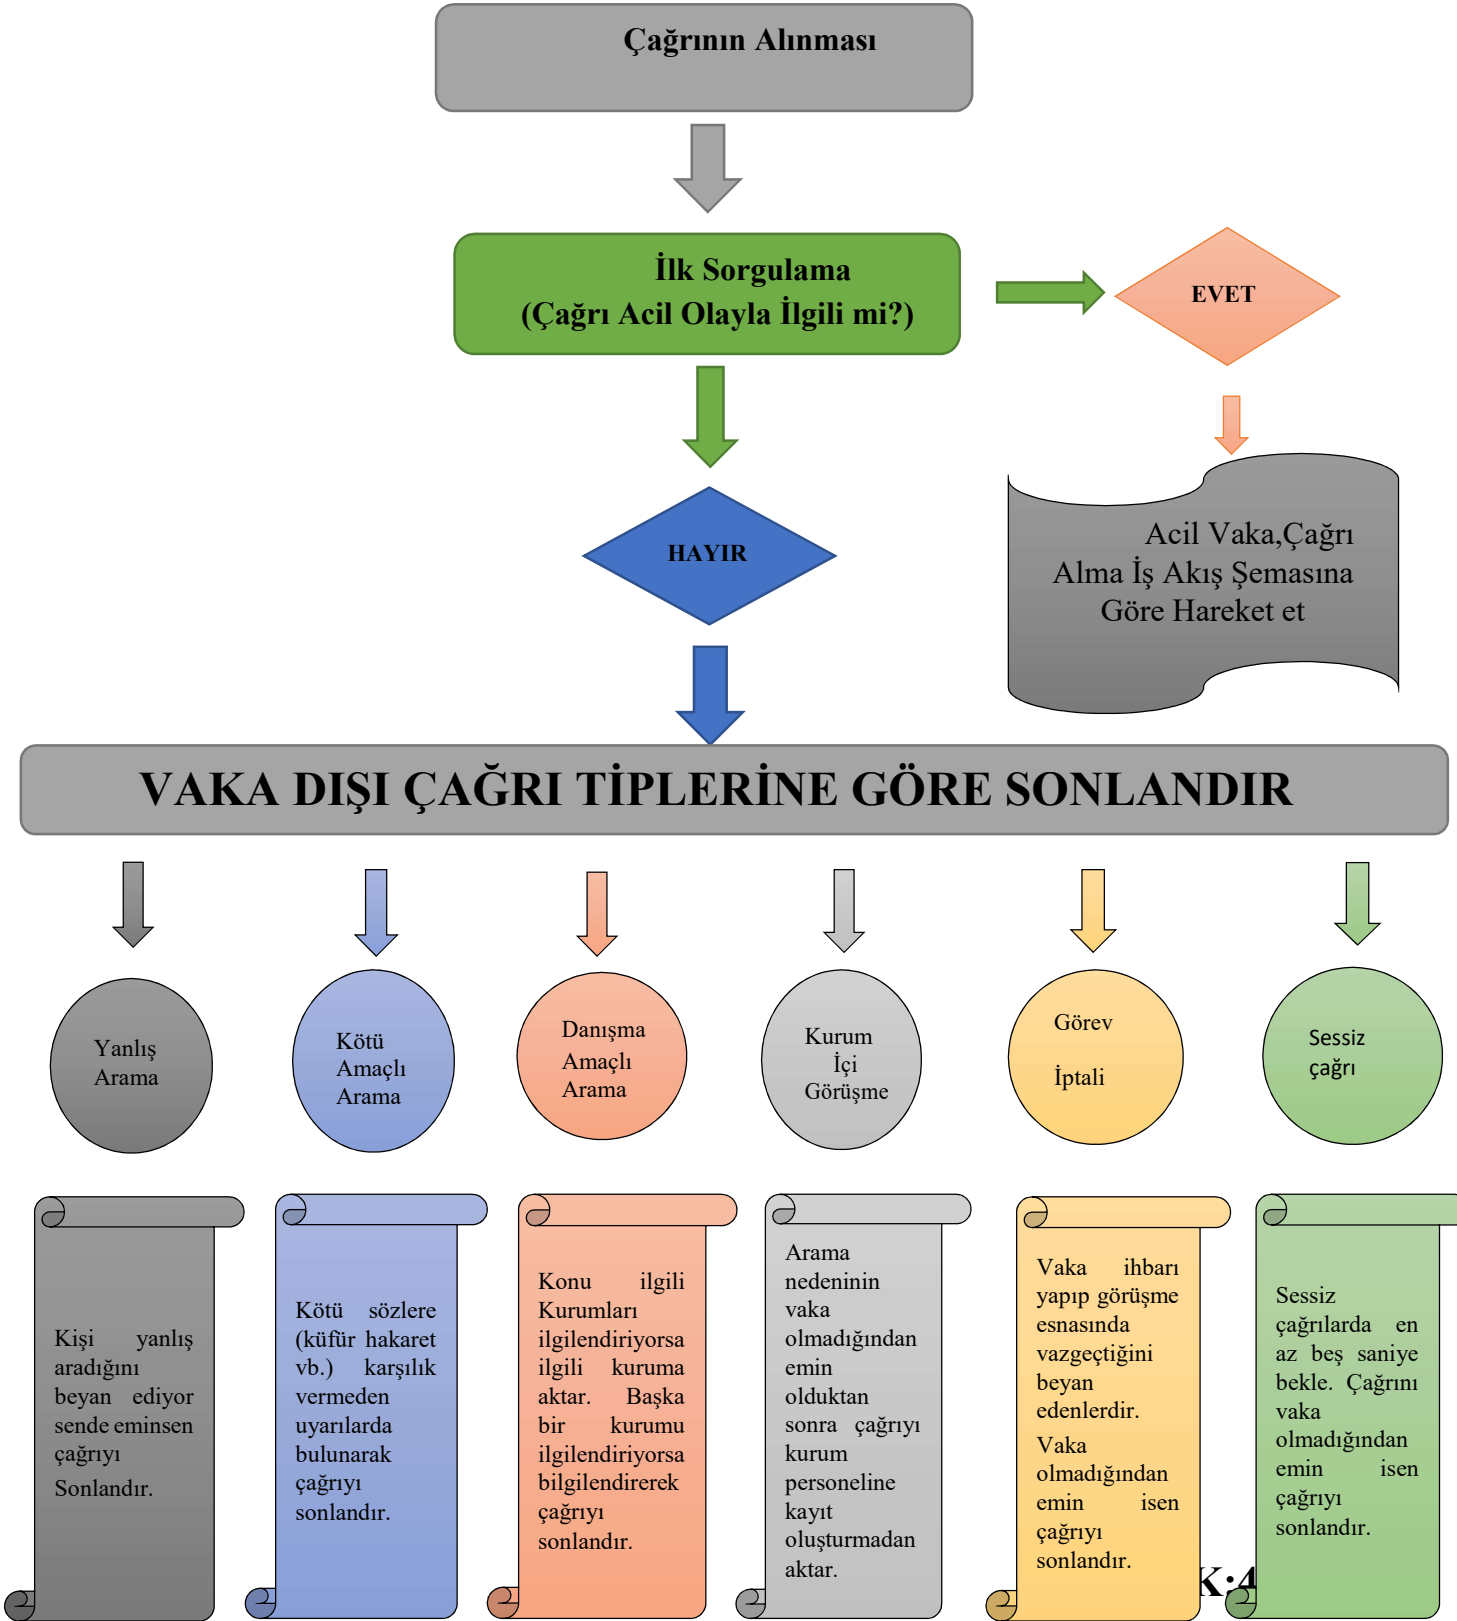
Çağrının Alınması

İlk Sorgulama
(Çağrı Acil Olayla İlgili mi?)

EVET

Acil Vaka,Çağrı Alma İş Akış Şemasına Göre Hareket et

HAYIR

VAKA DIŞI ÇAĞRI TİPLERİNE GÖRE SONLANDIR

Yanlış Arama

Kötü Amaçlı Arama

Danışma Amaçlı Arama

Kurum İçi Görüşme

Görev İptali

Sessiz çağrı

Kişi yanlış aradığını beyan ediyor sende eminsen çağrıyı Sonlandır.

Kötü sözlere (küfür hakaret vb.) karşılık vermeden uyarılarda bulunarak çağrıyı sonlandır.

Konu ilgili Kurumları ilgilendiriyorsa ilgili kuruma aktar. Başka bir kurumu ilgilendiriyorsa bilgilendirerek çağrıyı sonlandır.

Arama nedeninin vaka olmadığından emin olduktan sonra çağrıyı kurum personeline kayıt oluşturmadan aktar.

Vaka ihbarı yapıp görüşme esnasında vazgeçtiğini beyan edenlerdir.
Vaka olmadığından emin isen çağrıyı sonlandır.

K:4

Sessiz çağrılarda en az beş saniye bekle. Çağrını vaka olmadığından emin isen çağrıyı sonlandır.